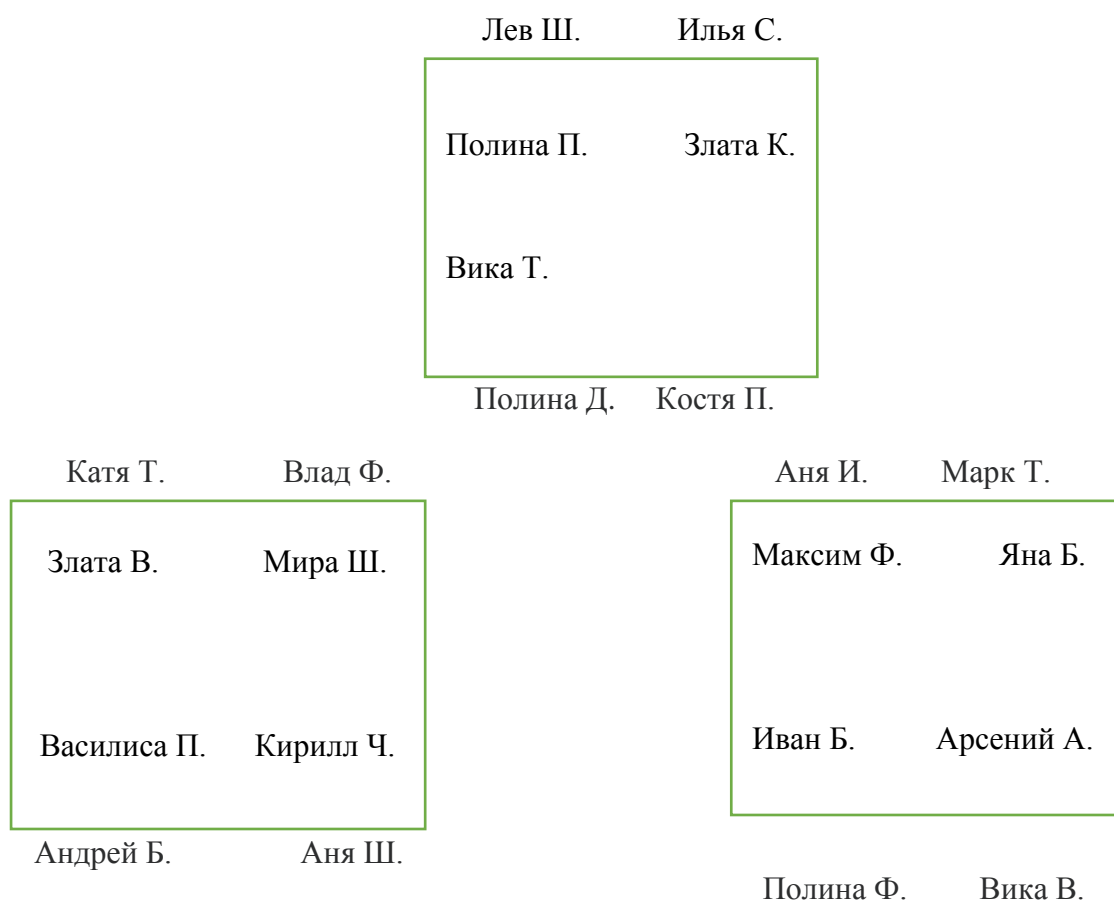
Лев Ш. Илья С.

Полина П. Злата К.

Вика Т.

Полина Д. Костя П.

Катя Т. Влад Ф.

Злата В. Мира Ш.

Василиса П. Кирилл Ч.

Андрей Б. Аня Ш.

Аня И. Марк Т.

Максим Ф. Яна Б.

Иван Б. Арсений А.

Полина Ф. Вика В.